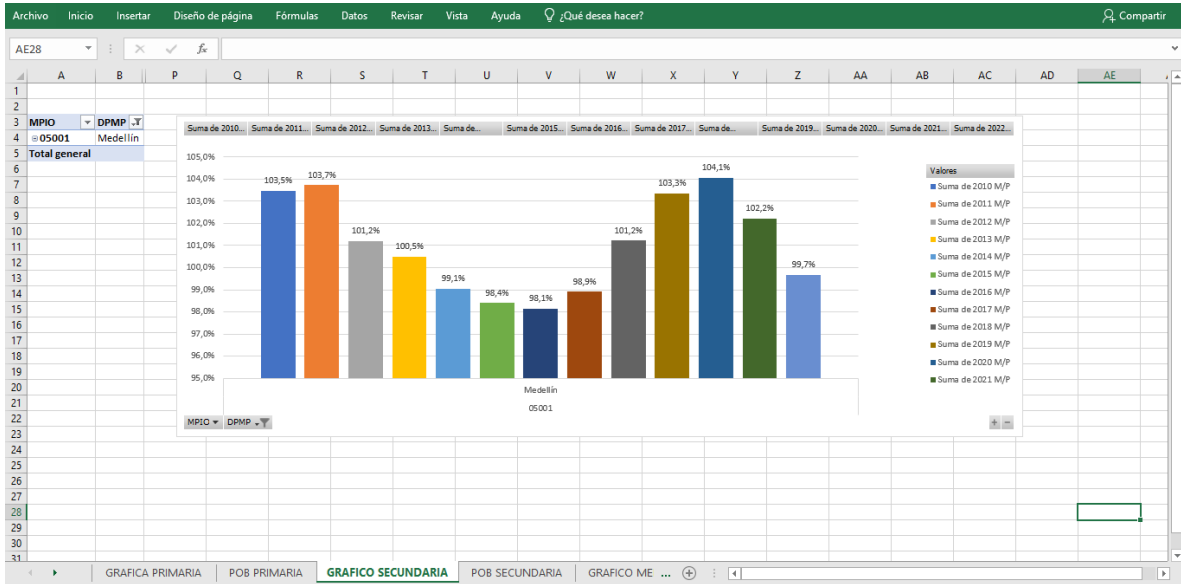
Archivo Inicio Insertar Diseño de página Fórmulas Datos Revisar Vista Ayuda ¿Qué desea hacer? Compartir

AE28 $f_x$

| | A | B | P | Q | R | S | T | U | V | W | X | Y | Z | AA | AB | AC | AD | AE |
|---|---|---|---|---|---|---|---|---|---|---|---|---|---|---|---|---|---|---|
| 1 | | | | | | | | | | | | | | | | | | |
| 2 | | | | | | | | | | | | | | | | | | |
| 3 | MPIO | DPMP | | | | | | | | | | | | | | | | |
| 4 | ⊟05001 | Medellín | | | | | | | | | | | | | | | | |
| 5 | Total general | | | | | | | | | | | | | | | | | |

Suma de 2010... Suma de 2011... Suma de 2012... Suma de 2013... Suma de... Suma de 2015... Suma de 2016... Suma de 2017... Suma de... Suma de 2019... Suma de 2020... Suma de 2021... Suma de 2022...

105,0%
104,0%
103,0%
102,0%
101,0%
100,0%
99,0%
98,0%
97,0%
96,0%
95,0%

103,5% 103,7% 101,2% 100,5% 99,1% 98,4% 98,1% 98,9% 101,2% 103,3% 104,1% 102,2% 99,7%

Medellín
05001

Valores
Suma de 2010 M/P
Suma de 2011 M/P
Suma de 2012 M/P
Suma de 2013 M/P
Suma de 2014 M/P
Suma de 2015 M/P
Suma de 2016 M/P
Suma de 2017 M/P
Suma de 2018 M/P
Suma de 2019 M/P
Suma de 2020 M/P
Suma de 2021 M/P

MPIO DPMP

GRAFICA PRIMARIA | POB PRIMARIA | GRAFICO SECUNDARIA | POB SECUNDARIA | GRAFICO ME ...